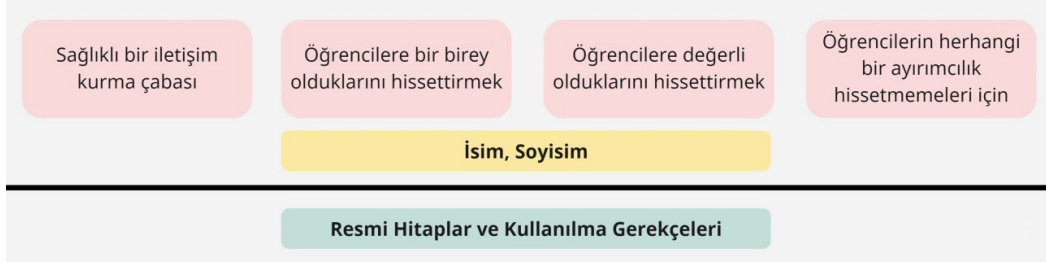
Sağlıklı bir iletişim kurma çabası

Öğrencilere bir birey olduklarını hissettirmek

Öğrencilere değerli olduklarını hissettirmek

Öğrencilerin herhangi bir ayırımcılık hissetmemeleri için

İsim, Soyisim

Resmi Hitaplar ve Kullanılma Gerekçeleri